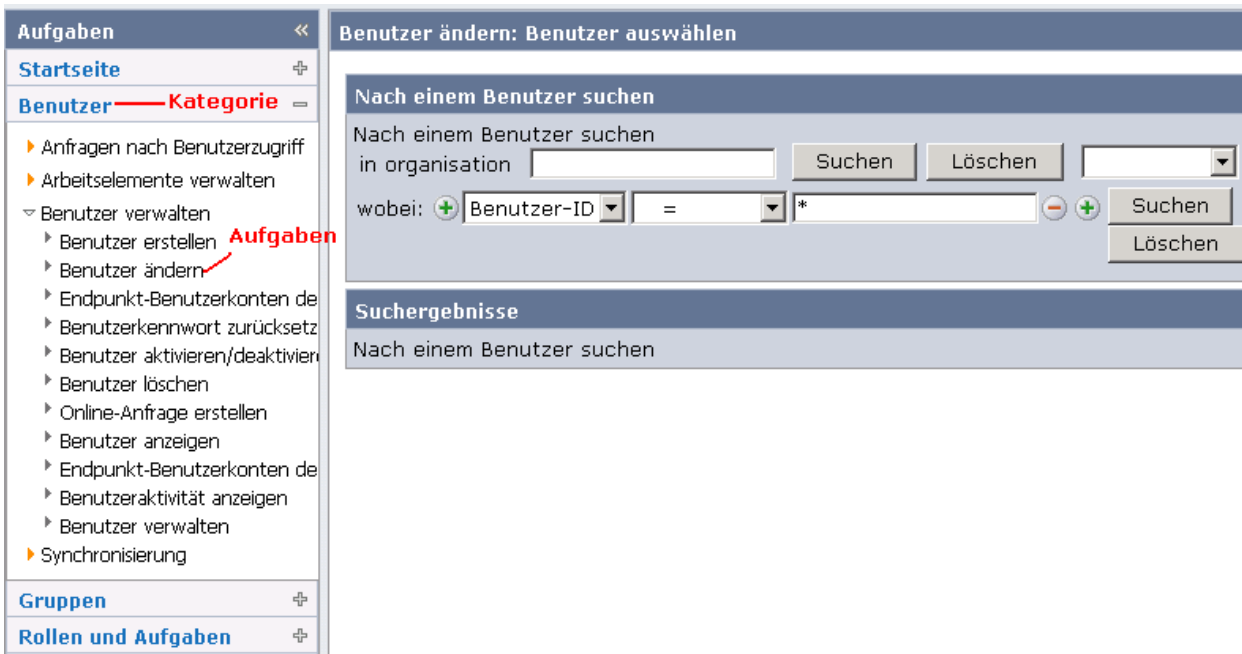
Aufgaben «

Startseite

Benutzer Kategorie

Anfragen nach Benutzerzugriff

Arbeitselemente verwalten

Benutzer verwalten

Benutzer erstellen Aufgaben

Benutzer ändern

Endpunkt-Benutzerkonten de

Benutzerkennwort zurücksetz

Benutzer aktivieren/deaktivier

Benutzer löschen

Online-Anfrage erstellen

Benutzer anzeigen

Endpunkt-Benutzerkonten de

Benutzeraktivität anzeigen

Benutzer verwalten

Synchronisierung

Gruppen

Rollen und Aufgaben

Benutzer ändern: Benutzer auswählen

Nach einem Benutzer suchen

Nach einem Benutzer suchen in organisation

Suchen Löschen

wobei: Benutzer-ID = *

Suchen

Löschen

Suchergebnisse

Nach einem Benutzer suchen